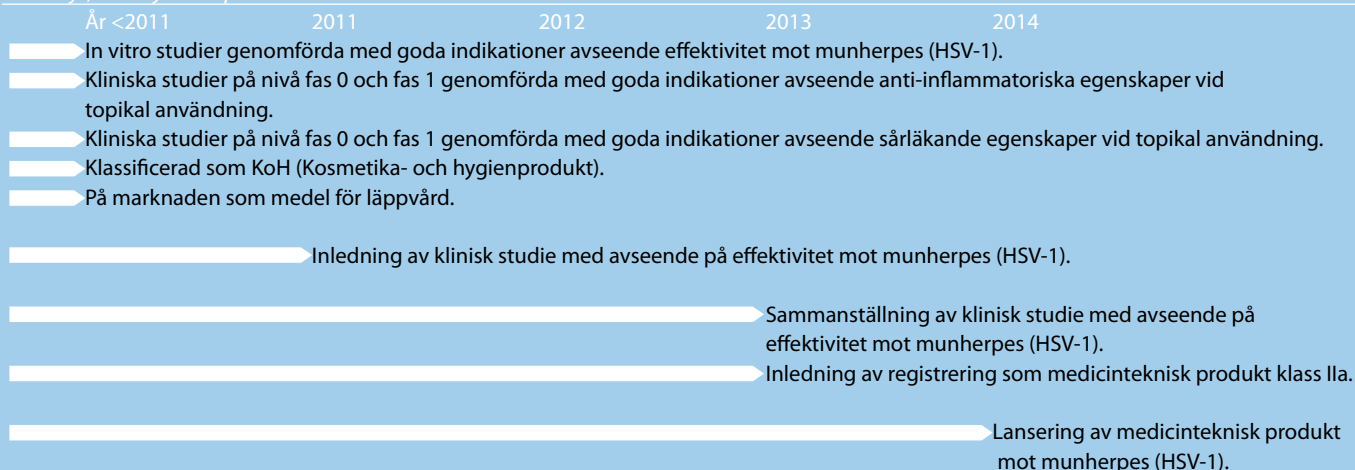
År <2011 2011 2012 2013 2014

In vitro studier genomförda med goda indikationer avseende effektivitet mot munherpes (HSV-1).

Kliniska studier på nivå fas 0 och fas 1 genomförda med goda indikationer avseende anti-inflammatoriska egenskaper vid topikal användning.

Kliniska studier på nivå fas 0 och fas 1 genomförda med goda indikationer avseende sårläkande egenskaper vid topikal användning.

Klassificerad som KoH (Kosmetika- och hygienprodukt).

På marknaden som medel för läppvård.

Inledning av klinisk studie med avseende på effektivitet mot munherpes (HSV-1).

Sammanställning av klinisk studie med avseende på effektivitet mot munherpes (HSV-1).

Inledning av registrering som medicinteknisk produkt klass IIa.

Lansering av medicinteknisk produkt mot munherpes (HSV-1).